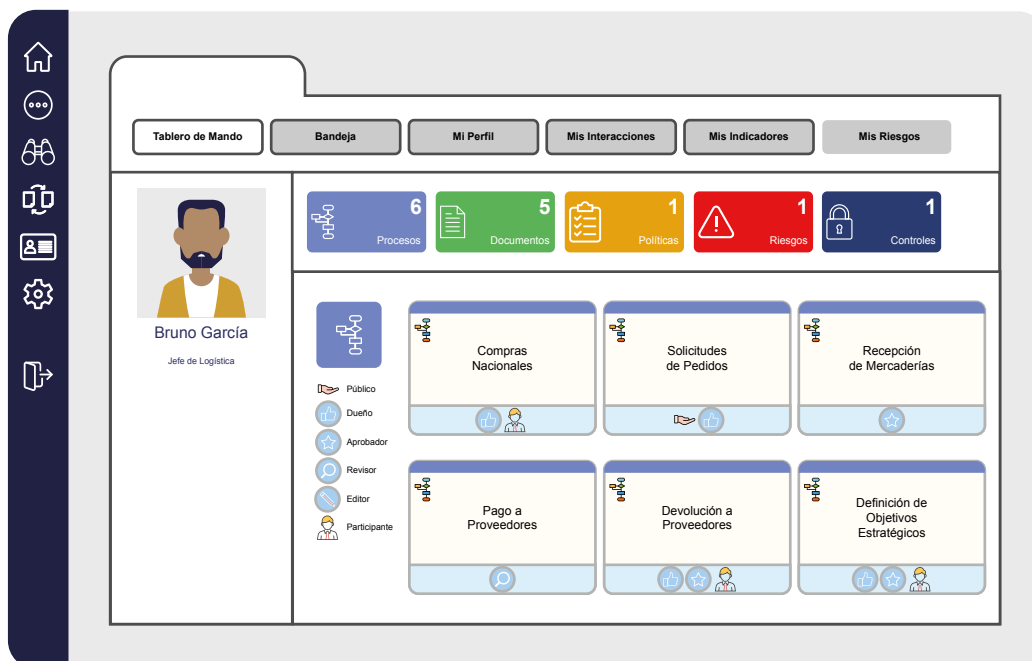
Tablero de Mando | Bandeja | Mi Perfil | Mis Interacciones | Mis Indicadores | Mis Riesgos

6 Procesos
5 Documentos
1 Políticas
1 Riesgos
1 Controles

Bruno García

Jefe de Logística

Público
Dueño
Aprobador
Revisor
Editor
Participante

Compras Nacionales

Solicitudes de Pedidos

Recepción de Mercaderías

Pago a Proveedores

Devolución a Proveedores

Definición de Objetivos Estratégicos